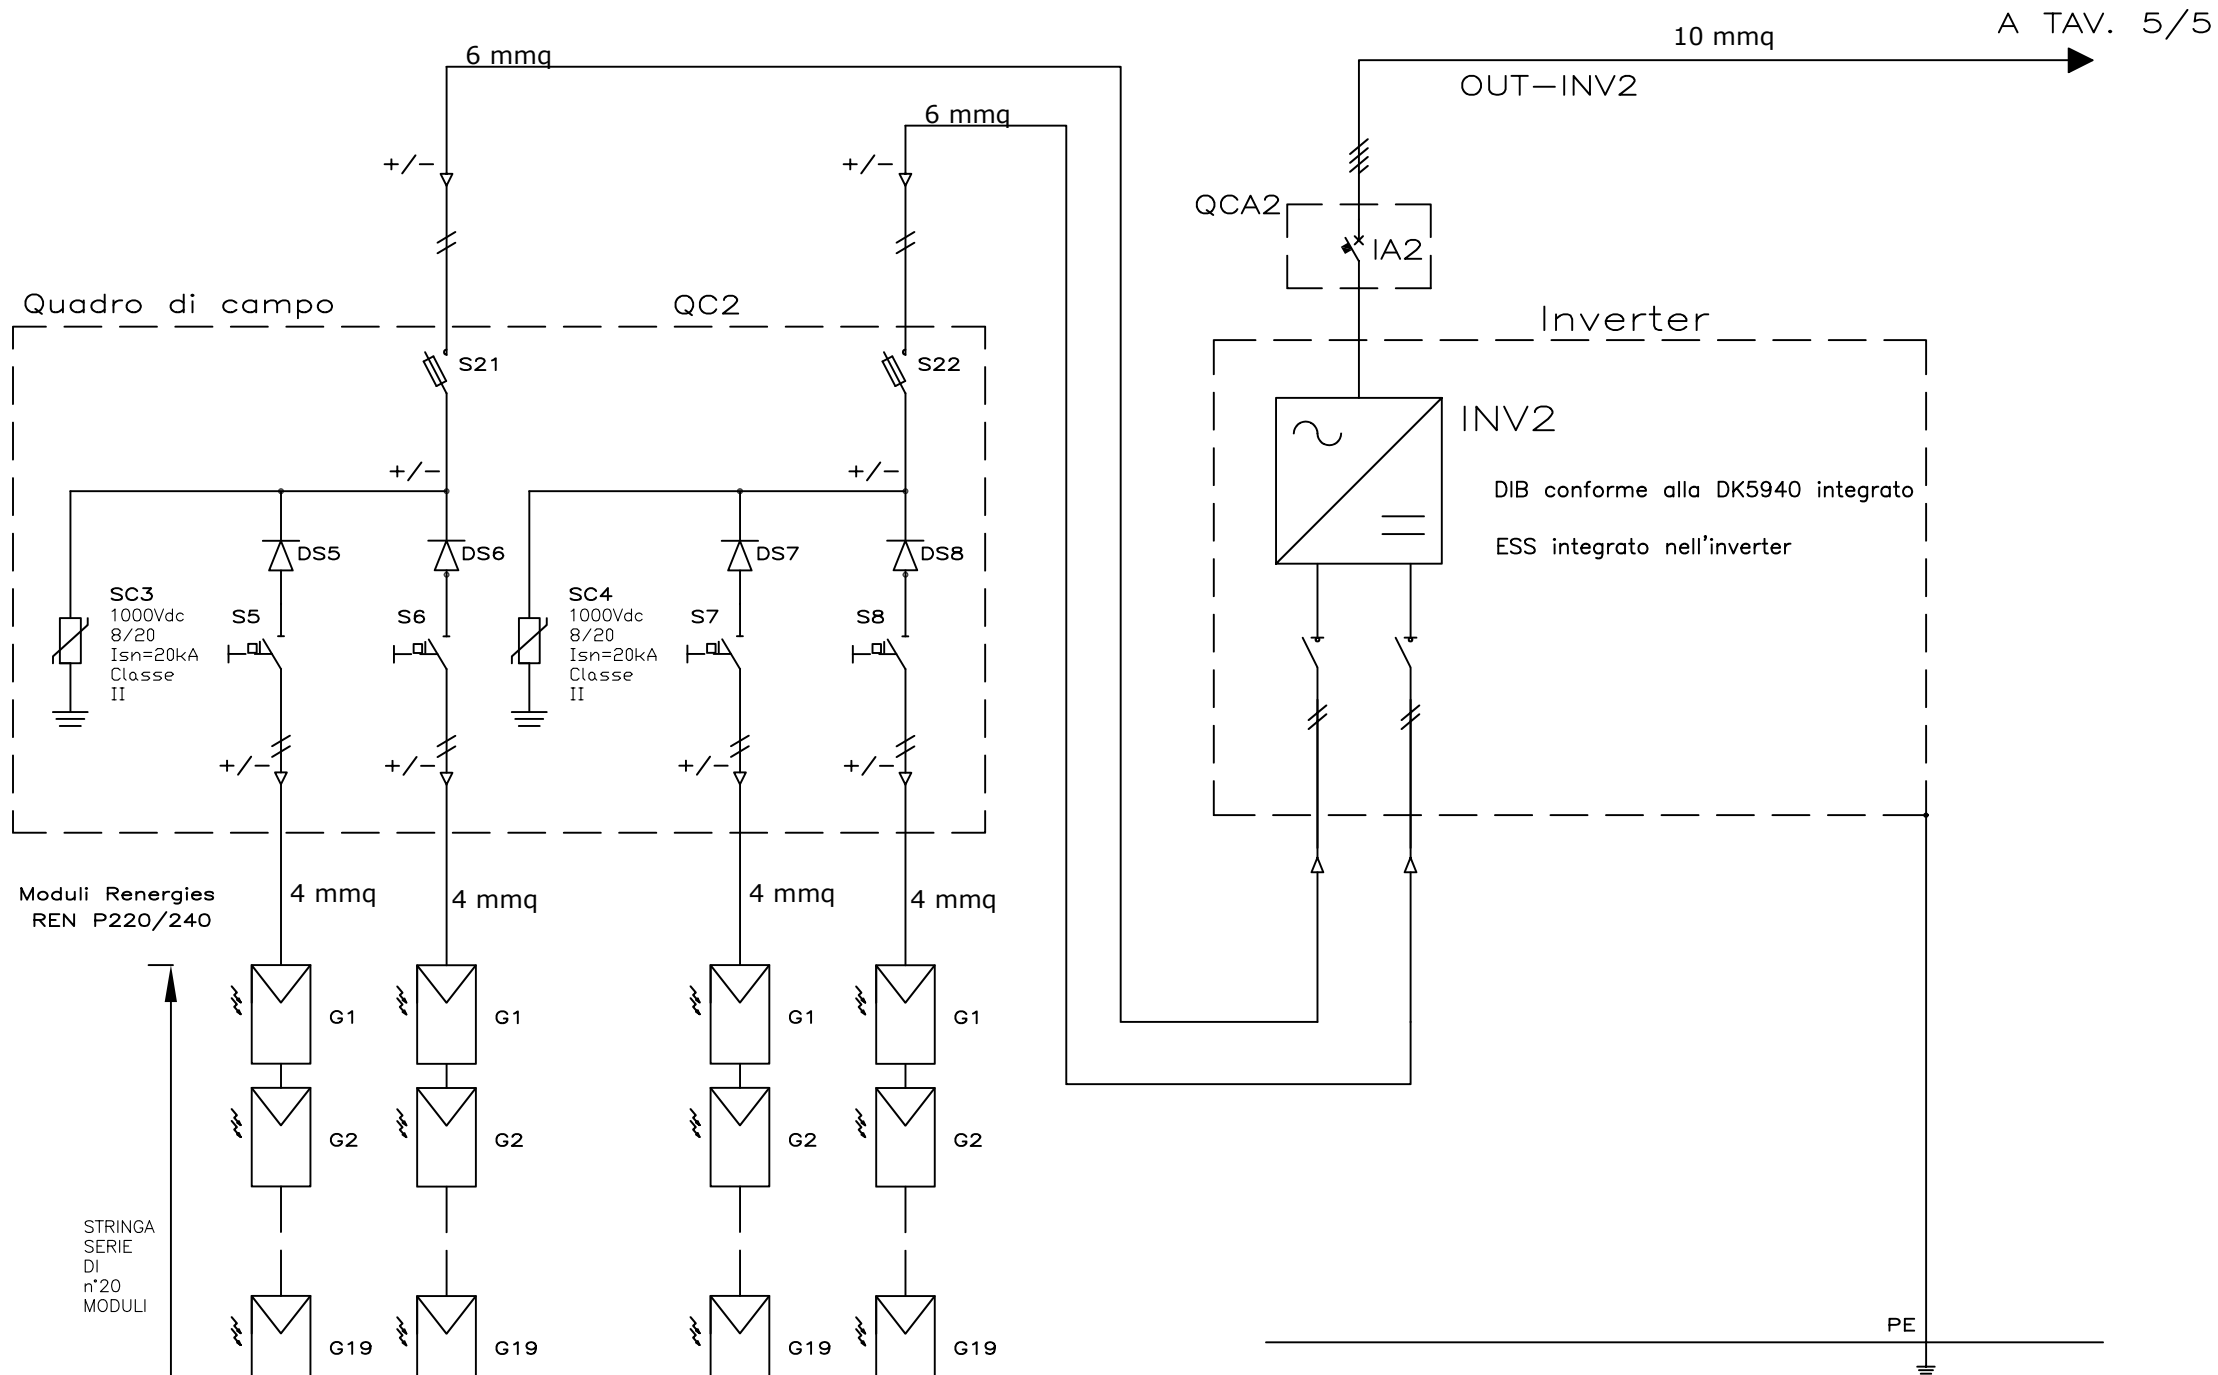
6 mmq

10 mmq

A TAV. 5/5

OUT—INV2

6 mmq

+/—

+/—

QCA2

IA2

Quadro di campo

QC2

Inverter

S21

S22

INV2

+/—

+/—

DIB conforme alla DK5940 integrato

ESS integrato nell'inverter

DS5

DS6

DS7

DS8

SC3
1000Vdc
8/20
Isn=20kA
Classe
II

S5

S6

SC4
1000Vdc
8/20
Isn=20kA
Classe
II

S7

S8

+/—

+/—

+/—

+/—

Moduli Renergies
REN P220/240

4 mmq

4 mmq

4 mmq

4 mmq

G1

G1

G1

G1

G2

G2

G2

G2

STRINGA
SERIE
DI
n°20
MODULI

G19

G19

G19

G19

PE